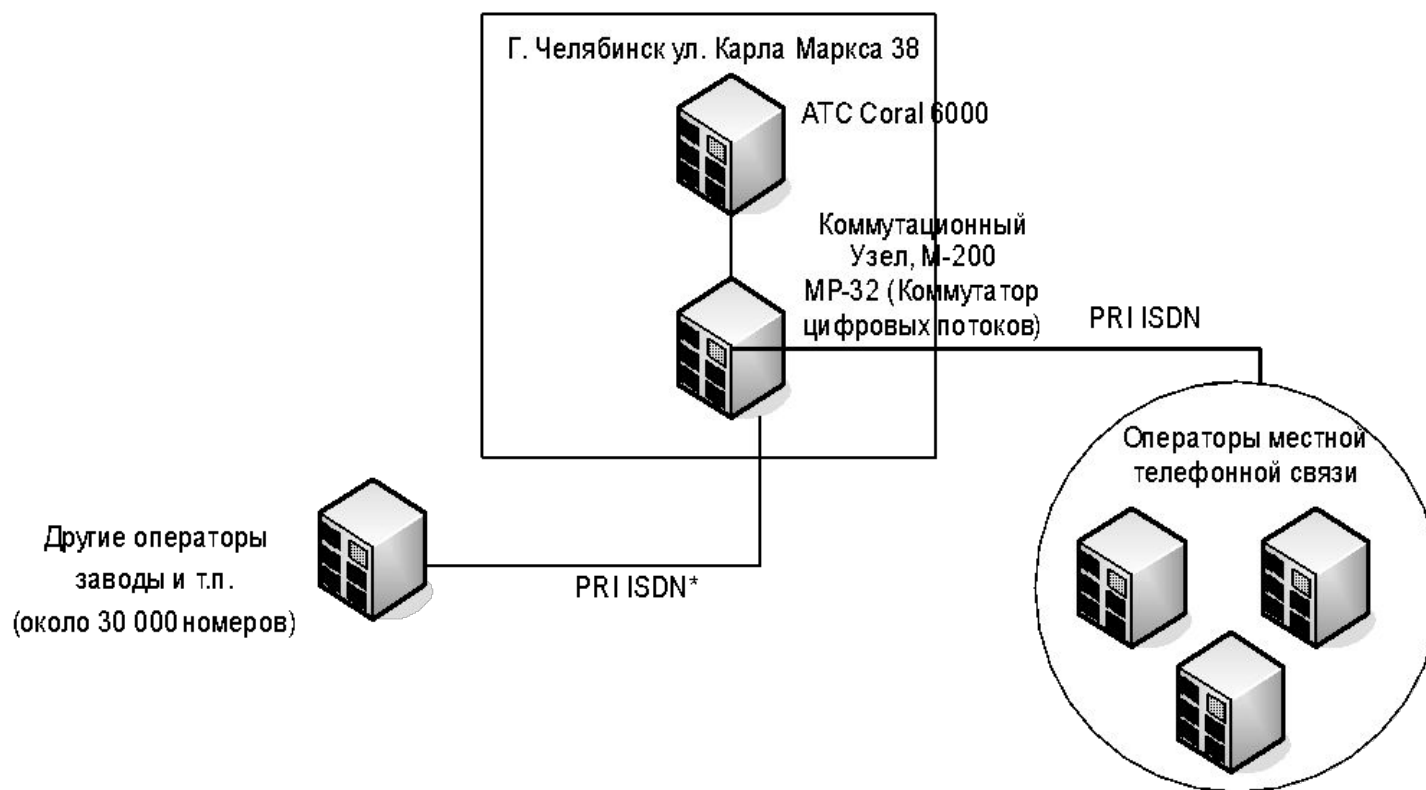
Г. Челябинск ул. Карла Маркса 38

АТС Coral 6000

Коммутационный Узел, М-200 МР-32 (Коммутатор цифровых потоков)

PRI ISDN

Операторы местной телефонной связи

Другие операторы заводы и т.п. (около 30 000 номеров)

PRI ISDN*